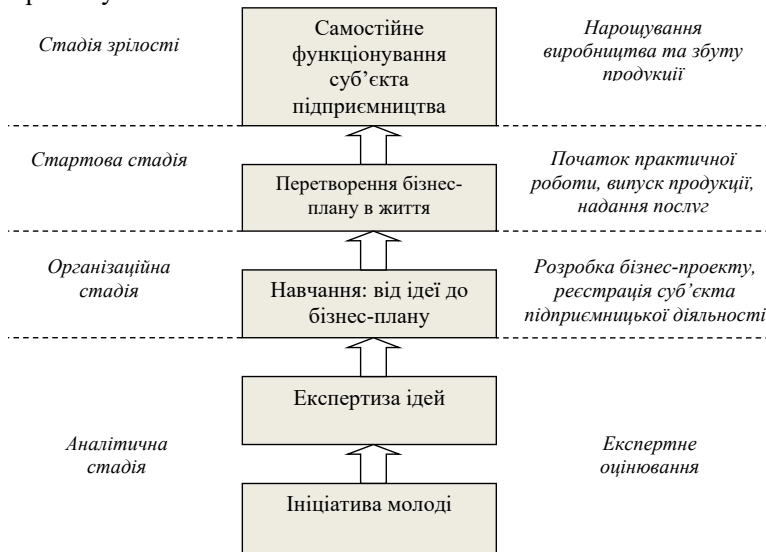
Стадія зрілості

Самостійне функціонування суб'єкта підприємництва

Нарощування виробництва та збуту продукції

Стартова стадія

Перетворення бізнес-плану в життя

Початок практичної роботи, випуск продукції, надання послуг

Організаційна стадія

Навчання: від ідеї до бізнес-плану

Розробка бізнес-проекту, реєстрація суб'єкта підприємницької діяльності

Експертиза ідей

Аналітична стадія

Експертне оцінювання

Ініціатива молоді